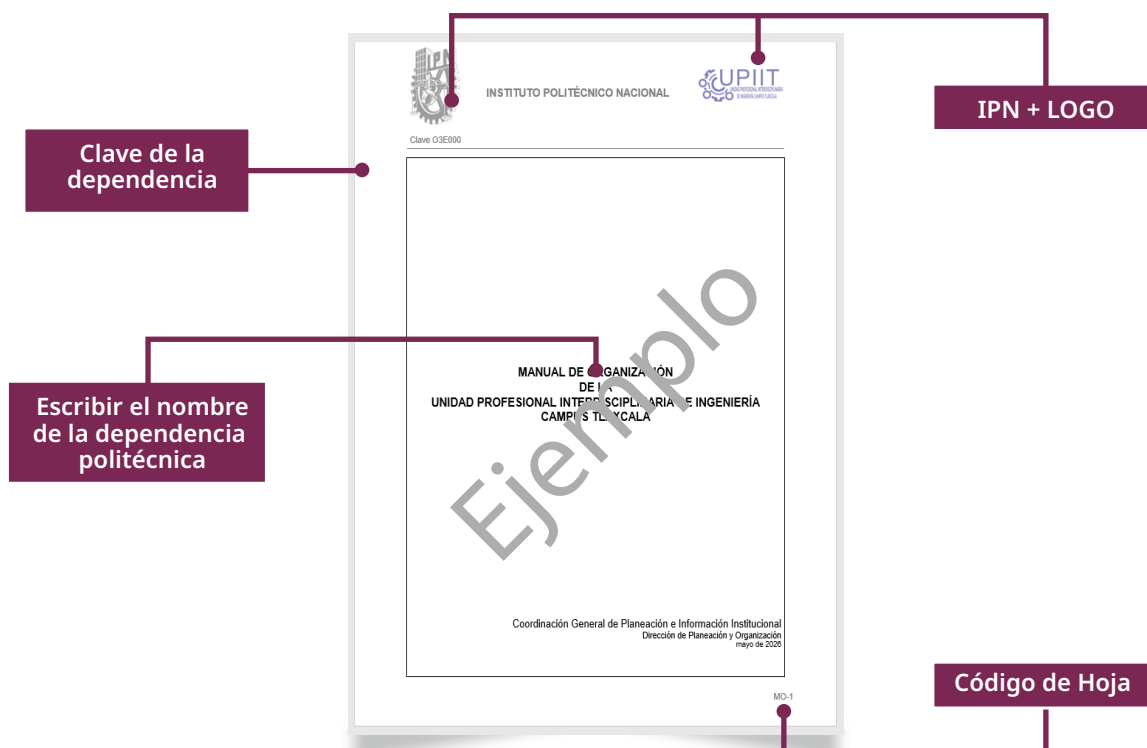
IPN + LOGO

INSTITUTO POLITÉCNICO NACIONAL

UPIIT
UNIDAD PROFESIONAL INTERDISCIPLINARIA DE INGENIERÍA CAMPUS TLAXCALA

Clave de la dependencia

Clave O3E000

Escribir el nombre de la dependencia politécnica

MANUAL DE ORGANIZACIÓN
DE LA
UNIDAD PROFESIONAL INTERDISCIPLINARIA DE INGENIERÍA
CAMPUS TLAXCALA

Ejemplo

Coordinación General de Planeación e Información Institucional
Dirección de Planeación y Organización
mayo de 2020

Código de Hoja

MO-1